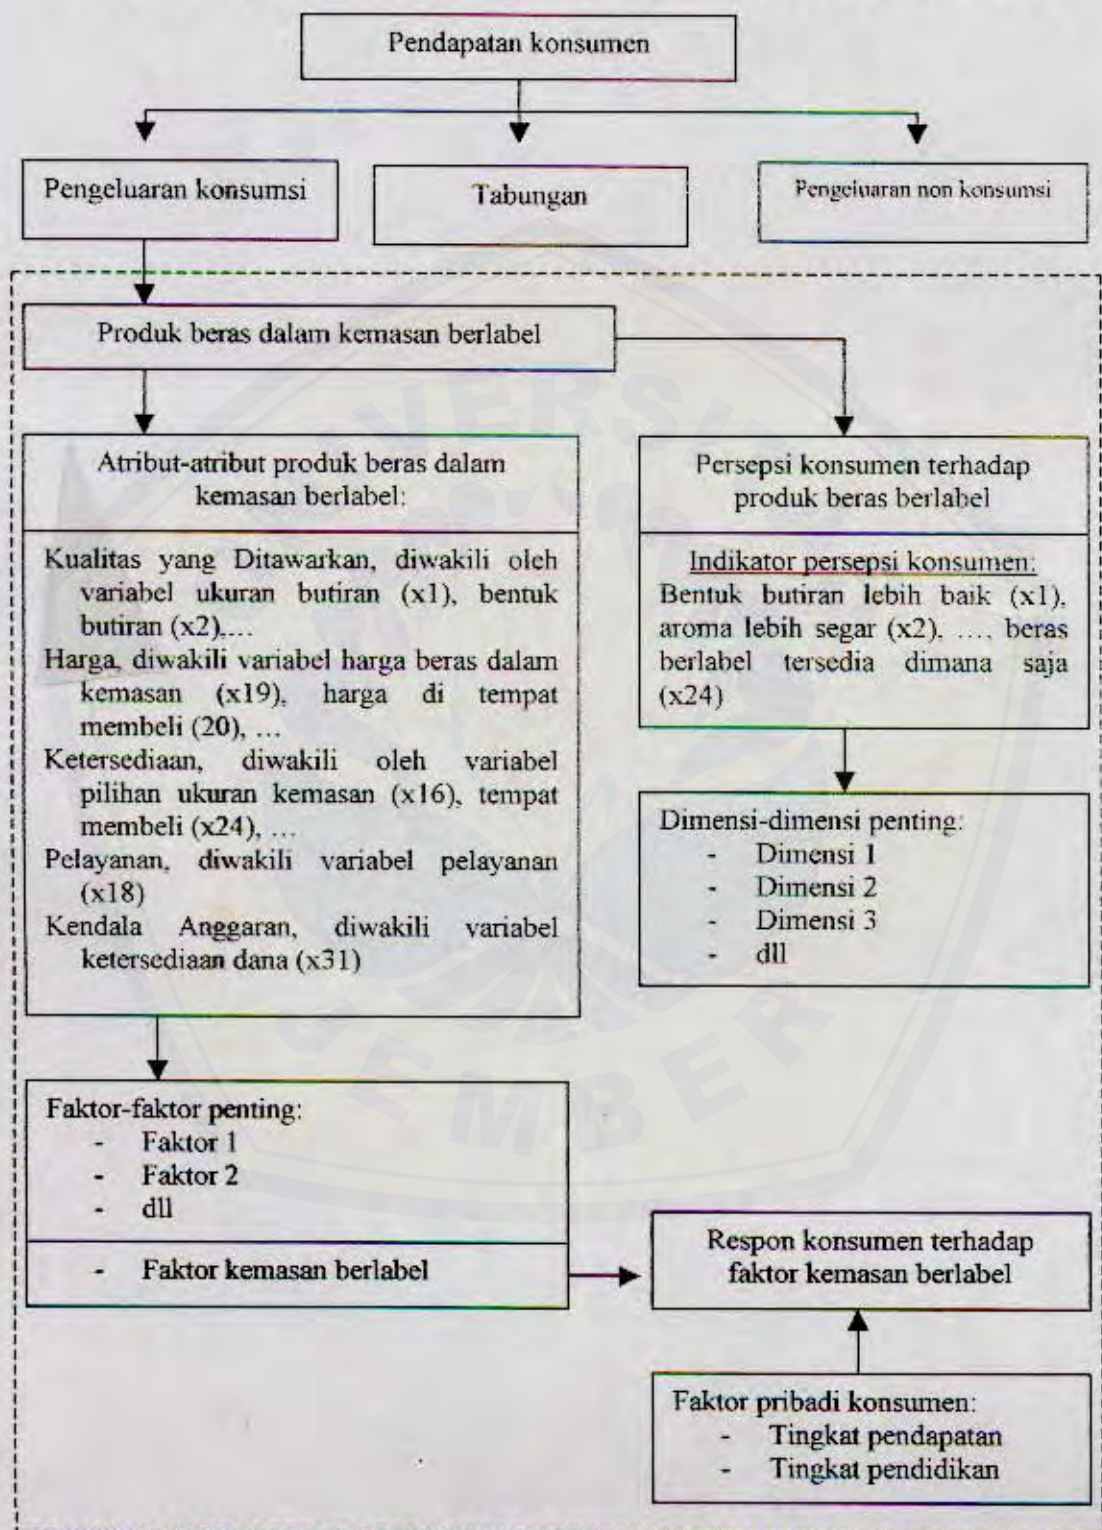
Pendapatan konsumen

Pengeluaran konsumsi

Tabungan

Pengeluaran non konsumsi

Produk beras dalam kemasan berlabel

Atribut-atribut produk beras dalam kemasan berlabel:

Kualitas yang Ditawarkan, diwakili oleh variabel ukuran butiran (x1), bentuk butiran (x2),...
Harga, diwakili variabel harga beras dalam kemasan (x19), harga di tempat membeli (20), ...
Ketersediaan, diwakili oleh variabel pilihan ukuran kemasan (x16), tempat membeli (x24), ...
Pelayanan, diwakili variabel pelayanan (x18)
Kendala Anggaran, diwakili variabel ketersediaan dana (x31)

Persepsi konsumen terhadap produk beras berlabel

Indikator persepsi konsumen:
Bentuk butiran lebih baik (x1), aroma lebih segar (x2), ..., beras berlabel tersedia dimana saja (x24)

Dimensi-dimensi penting:
- Dimensi 1
- Dimensi 2
- Dimensi 3
- dll

Faktor-faktor penting:
- Faktor 1
- Faktor 2
- dll

- Faktor kemasan berlabel

Respon konsumen terhadap faktor kemasan berlabel

Faktor pribadi konsumen:
- Tingkat pendapatan
- Tingkat pendidikan